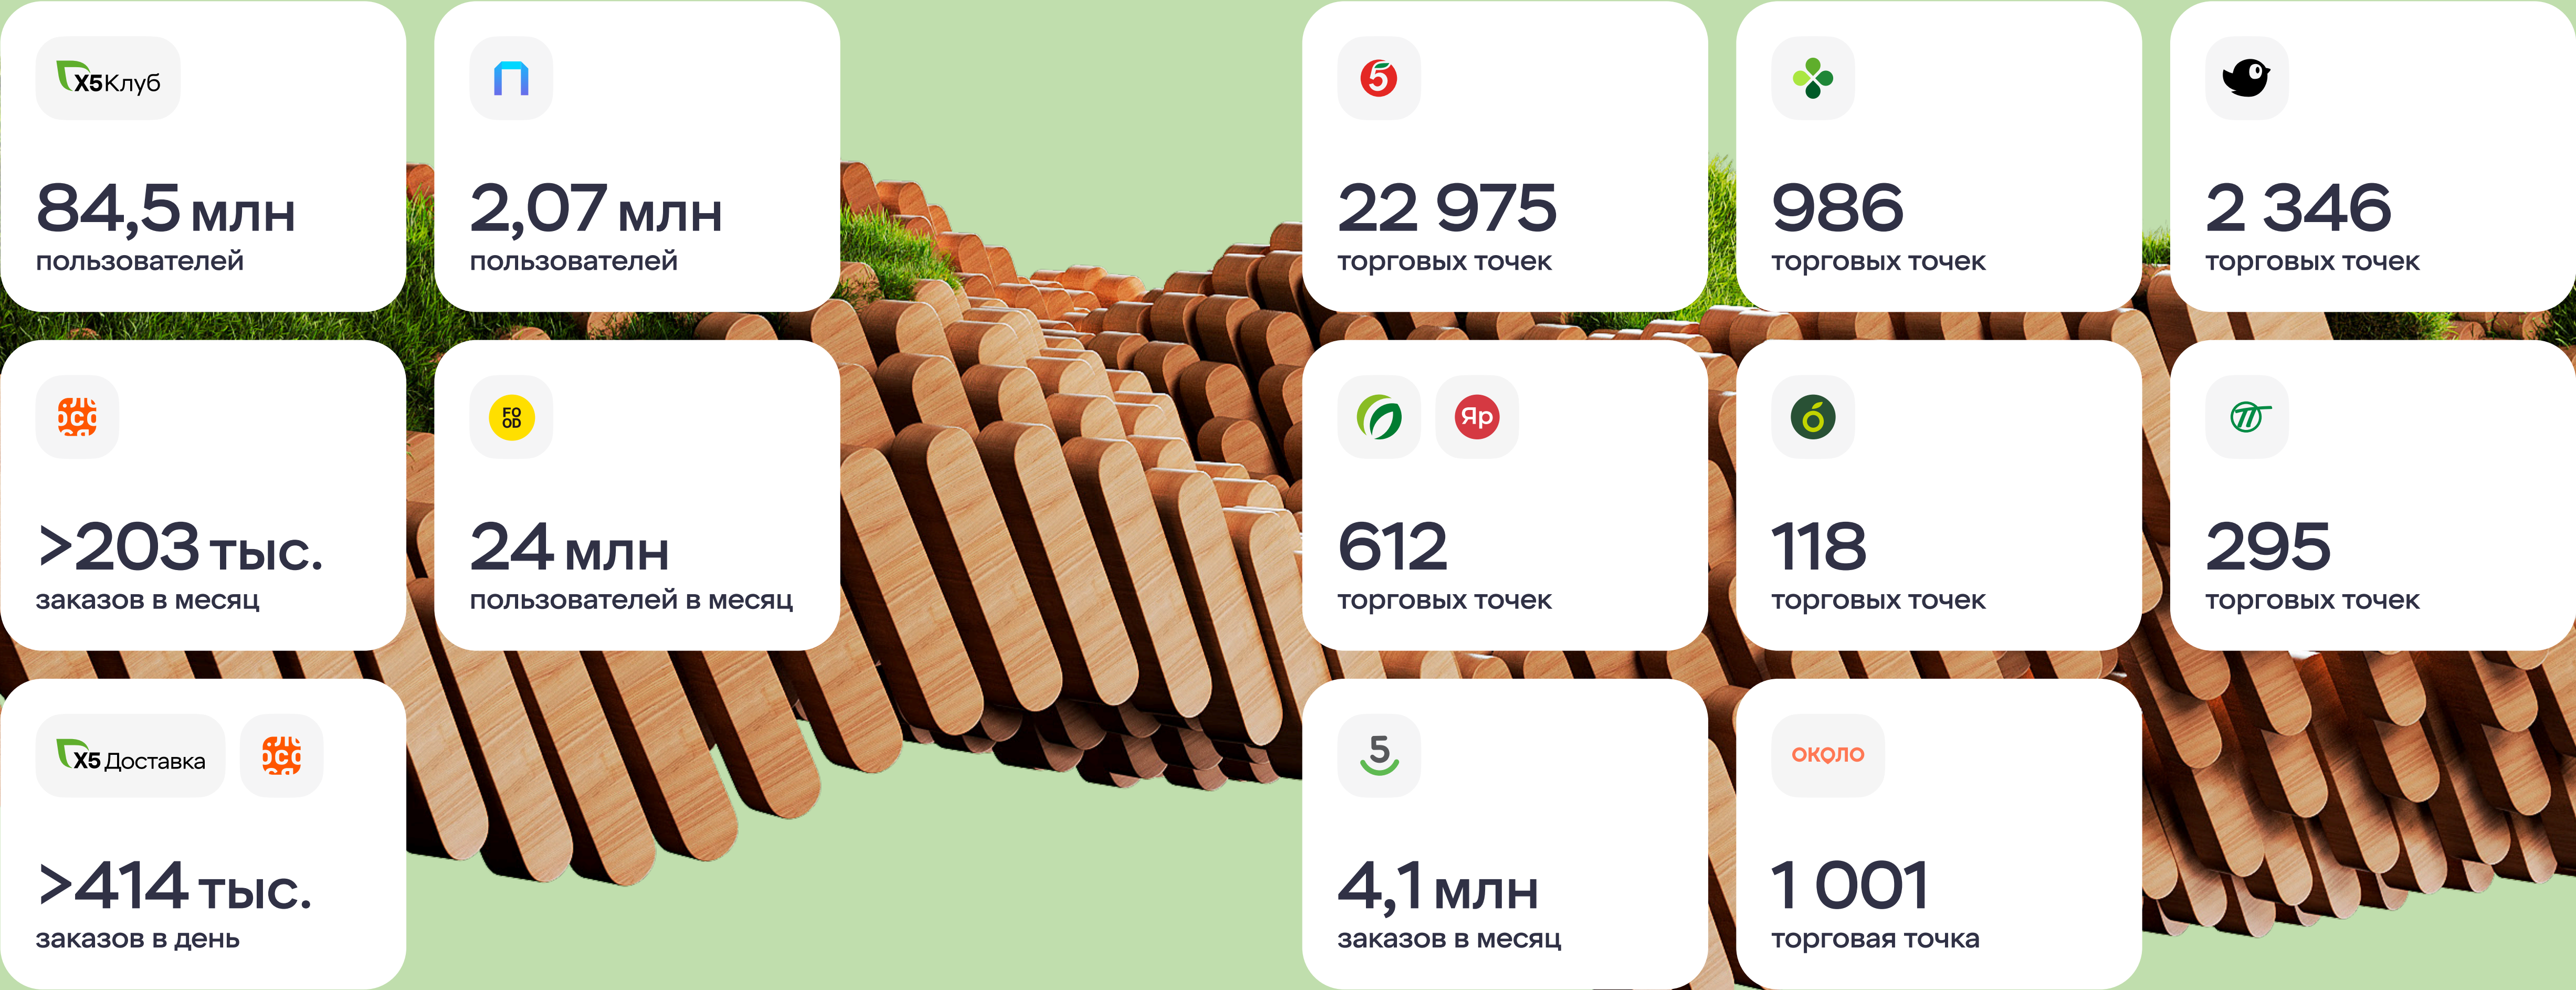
X5 Клуб

84,5 млн
пользователей

2,07 млн
пользователей

5

22 975
торговых точек

986
торговых точек

2 346
торговых точек

>203 тыс.
заказов в месяц

FO OD

24 млн
пользователей в месяц

Яр

612
торговых точек

б

118
торговых точек

295
торговых точек

X5 Доставка

>414 тыс.
заказов в день

5

4,1 млн
заказов в месяц

около

1 001
торговая точка